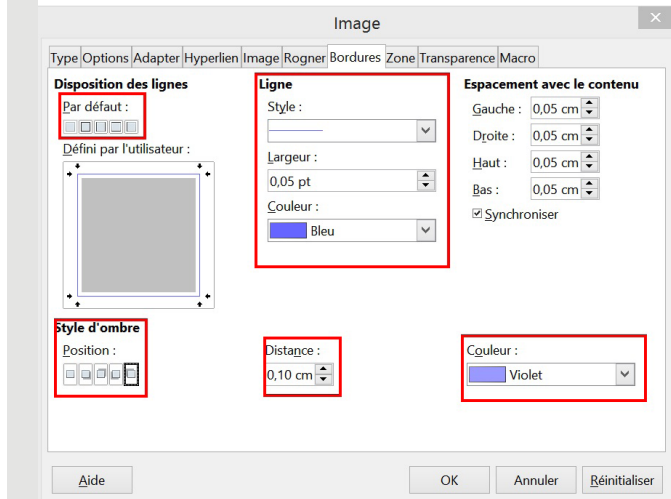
Image

Type Options Adapter Hyperlien Image Rogner Bordures Zone Transparence Macro

Disposition des lignes

Par défaut :

Défini par l'utilisateur :

Ligne

Style :

Largeur :

0,05 pt

Couleur :

Bleu

Espacement avec le contenu

Gauche : 0,05 cm

Droite : 0,05 cm

Haut : 0,05 cm

Bas : 0,05 cm

Synchroniser

Style d'ombre

Position :

Distance :

0,10 cm

Couleur :

Violet

Aide

OK

Annuler

Réinitialiser